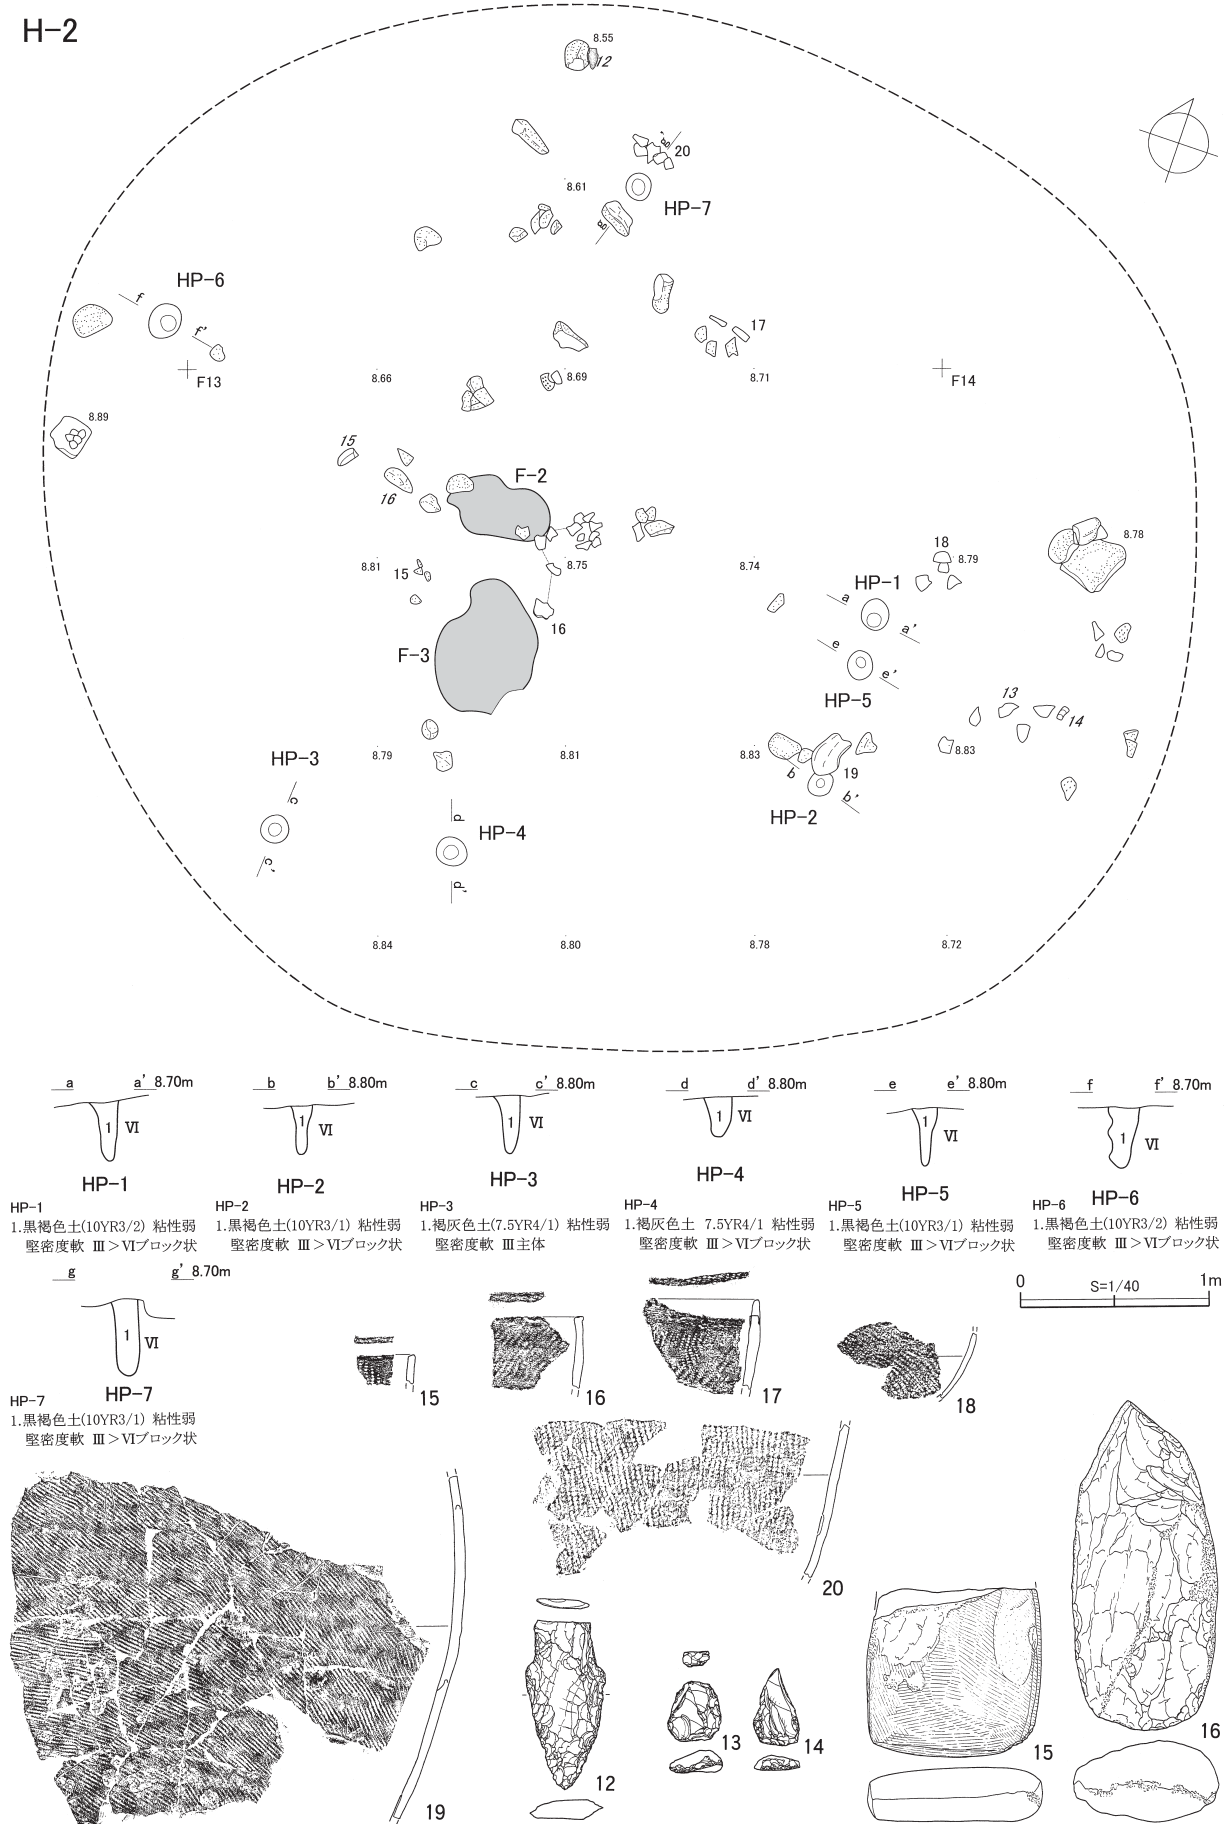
H-2

8.55
12
20
g'
8.61
HP-7
g
HP-6
f
f'
17
F13
8.66
8.69
8.71
F14
8.89
15
16
F-2
18
8.78
8.79
8.81
15
8.75
8.74
HP-1
a
a'
16
F-3
e
e'
HP-5
13
14
HP-3
8.79
8.81
8.83
8.83
c
b
19
b'
d
HP-4
HP-2
c'
d'
8.84
8.80
8.78
8.72

a a' 8.70m
1 VI
HP-1

b b' 8.80m
1 VI
HP-2

c c' 8.80m
1 VI
HP-3

d d' 8.80m
1 VI
HP-4

e e' 8.80m
1 VI
HP-5

f f' 8.70m
1 VI
HP-6

HP-1
1.黒褐色土(10YR3/2) 粘性弱 堅密度軟 Ⅲ>Ⅵブロック状

HP-2
1.黒褐色土(10YR3/1) 粘性弱 堅密度軟 Ⅲ>Ⅵブロック状

HP-3
1.褐灰色土(7.5YR4/1) 粘性弱 堅密度軟 Ⅲ主体

HP-4
1.褐灰色土 7.5YR4/1 粘性弱 堅密度軟 Ⅲ>Ⅵブロック状

HP-5
1.黒褐色土(10YR3/1) 粘性弱 堅密度軟 Ⅲ>Ⅵブロック状

HP-6
1.黒褐色土(10YR3/2) 粘性弱 堅密度軟 Ⅲ>Ⅵブロック状

g g' 8.70m
1 VI
HP-7

HP-7
1.黒褐色土(10YR3/1) 粘性弱 堅密度軟 Ⅲ>Ⅵブロック状

0 S=1/40 1m

15
16
17
18
20
19
12
13
14
15
16